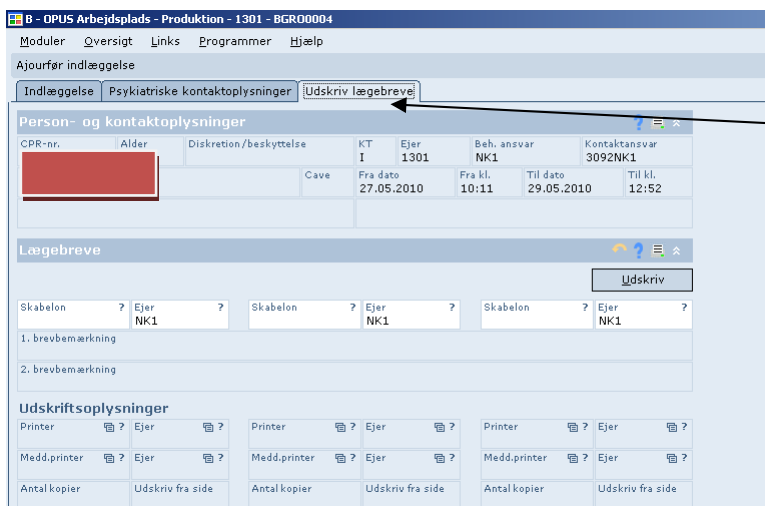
B - OPUS Arbejdsplads - Produktion - 1301 - BGRO0004

Moduler Oversigt Links Programmer Hjælp

Ajourfør indlæggelse

Indlæggelse | Psykiatriske kontaktoplysninger | Udskriv lægebreve

Person- og kontaktoplysninger

| CPR-nr. | Alder | Diskretion/beskyttelse | KT | Ejer | Beh. ansvar | Kontaktansvar |
|---|---|---|---|---|---|---|
| | | | I | 1301 | NK1 | 3092NK1 |

| Cave | Fra dato | Fra kl. | Til dato | Til kl. |
|---|---|---|---|---|
| | 27.05.2010 | 10:11 | 29.05.2010 | 12:52 |

Lægebreve

Udskriv

| Skabelon ? | Ejer ? | Skabelon ? | Ejer ? | Skabelon ? | Ejer ? |
|---|---|---|---|---|---|
| | NK1 | | NK1 | | NK1 |

1. brevbemærkning

2. brevbemærkning

Udskriftsoplysninger

| Printer ? | Ejer ? | Printer ? | Ejer ? | Printer ? | Ejer ? |
|---|---|---|---|---|---|
| Medd.printer ? | Ejer ? | Medd.printer ? | Ejer ? | Medd.printer ? | Ejer ? |
| Antal kopier | Udskriv fra side | Antal kopier | Udskriv fra side | Antal kopier | Udskriv fra side |